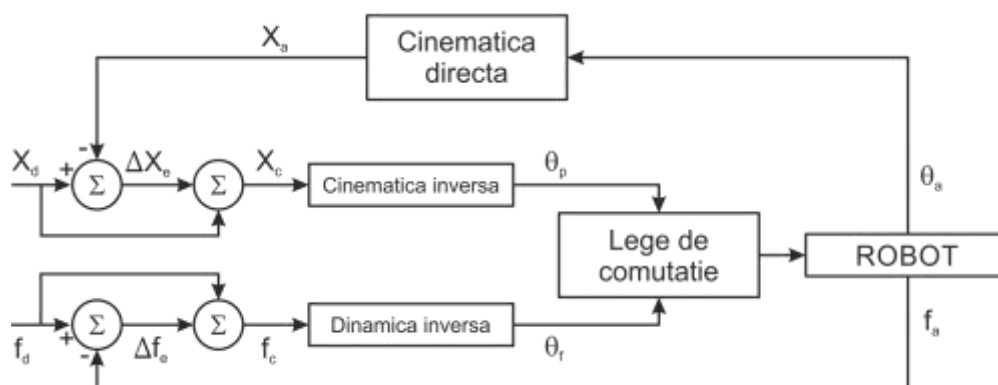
$X_a$

Cinematica directa

$X_d$

+

-

$\Sigma$

$\Delta X_e$

$\Sigma$

$X_c$

Cinematica inversa

$\theta_p$

$\theta_a$

Lege de comutatie

ROBOT

$\Sigma$

$\Sigma$

Dinamica inversa

$f_d$

+

-

$\Delta f_e$

$f_c$

$\theta_f$

$f_a$